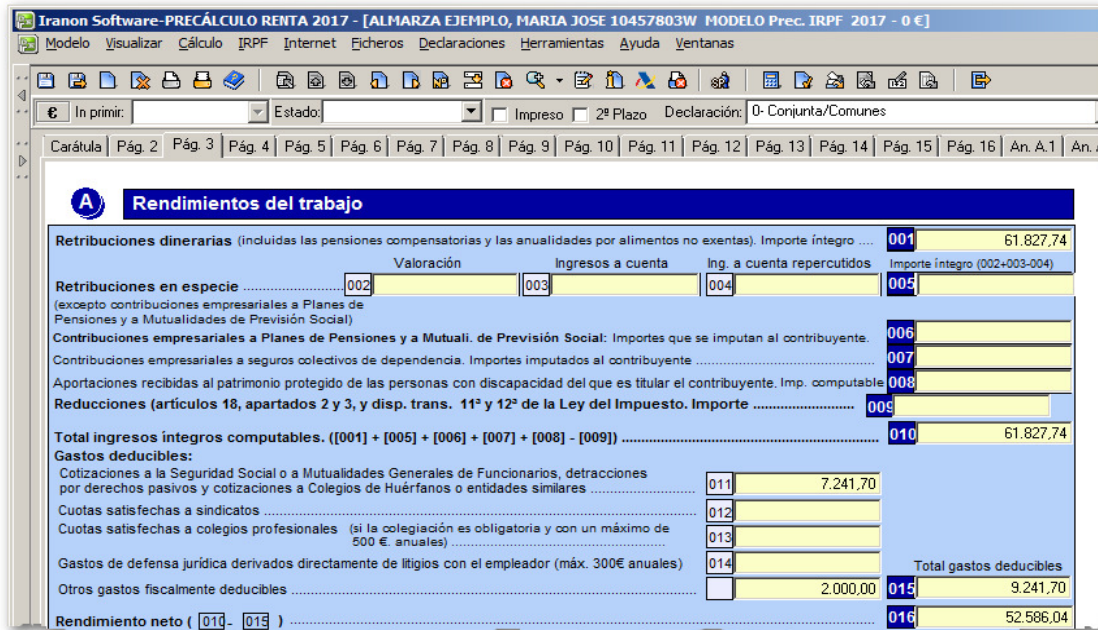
Iranon Software-PRECÁLCULO RENTA 2017 - [ALMARZA EJEMPLO, MARIA JOSE 10457803W MODELO Prec. IRPF 2017 - 0 €]

Modelo Visualizar Cálculo IRPF Internet Ficheros Declaraciones Herramientas Ayuda Ventanas

€ In primir: Estado: Impreso 2º Plazo Declaración: 0- Conjunta/Comunes

Carátula Pág. 2 Pág. 3 Pág. 4 Pág. 5 Pág. 6 Pág. 7 Pág. 8 Pág. 9 Pág. 10 Pág. 11 Pág. 12 Pág. 13 Pág. 14 Pág. 15 Pág. 16 An. A.1 An. A

A Rendimientos del trabajo

Retribuciones dinerarias (incluidas las pensiones compensatorias y las anualidades por alimentos no exentas). Importe íntegro .... 001 61.827,74

Valoración Ingresos a cuenta Ing. a cuenta repercutidos Importe íntegro (002+003-004)

Retribuciones en especie ........................ 002 003 004 005

(excepto contribuciones empresariales a Planes de Pensiones y a Mutualidades de Previsión Social)

Contribuciones empresariales a Planes de Pensiones y a Mutuali. de Previsión Social: Importes que se imputan al contribuyente. 006

Contribuciones empresariales a seguros colectivos de dependencia. Importes imputados al contribuyente ........................ 007

Aportaciones recibidas al patrimonio protegido de las personas con discapacidad del que es titular el contribuyente. Imp. computable 008

Reducciones (artículos 18, apartados 2 y 3, y disp. trans. 11ª y 12ª de la Ley del Impuesto. Importe .................... 009

Total ingresos íntegros computables. ([001] + [005] + [006] + [007] + [008] - [009]) .................................. 010 61.827,74

Gastos deducibles:

Cotizaciones a la Seguridad Social o a Mutualidades Generales de Funcionarios, detracciones por derechos pasivos y cotizaciones a Colegios de Huérfanos o entidades similares ........................ 011 7.241,70

Cuotas satisfechas a sindicatos ........................ 012

Cuotas satisfechas a colegios profesionales (si la colegiación es obligatoria y con un máximo de 500 €. anuales) ........................ 013

Gastos de defensa jurídica derivados directamente de litigios con el empleador (máx. 300€ anuales) 014

Total gastos deducibles

Otros gastos fiscalmente deducibles ........................ 2.000,00 015 9.241,70

Rendimiento neto ( 010 - 015 ) ........................ 016 52.586,04